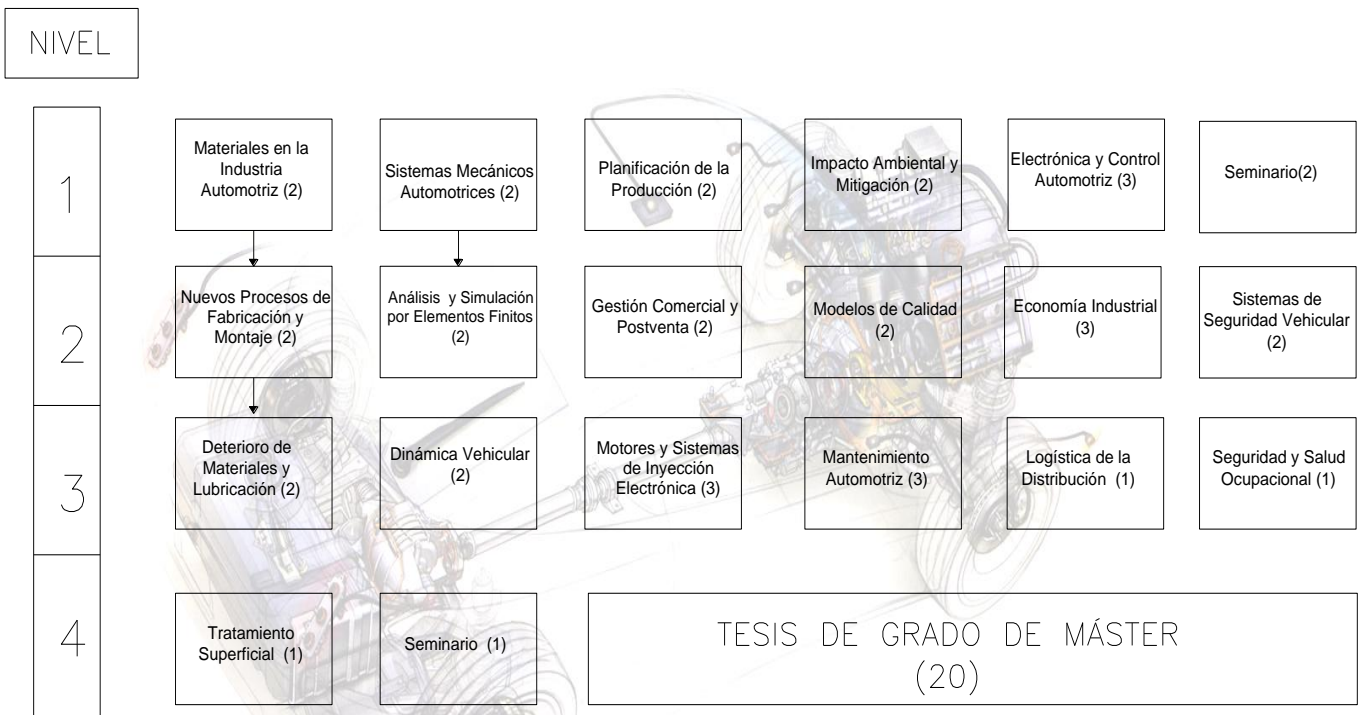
NIVEL

1

Materiales en la Industria Automotriz (2)

Sistemas Mecánicos Automotrices (2)

Planificación de la Producción (2)

Impacto Ambiental y Mitigación (2)

Electrónica y Control Automotriz (3)

Seminario(2)

2

Nuevos Procesos de Fabricación y Montaje (2)

Análisis y Simulación por Elementos Finitos (2)

Gestión Comercial y Postventa (2)

Modelos de Calidad (2)

Economía Industrial (3)

Sistemas de Seguridad Vehicular (2)

3

Deterioro de Materiales y Lubricación (2)

Dinámica Vehicular (2)

Motores y Sistemas de Inyección Electrónica (3)

Mantenimiento Automotriz (3)

Logística de la Distribución (1)

Seguridad y Salud Ocupacional (1)

4

Tratamiento Superficial (1)

Seminario (1)

TESIS DE GRADO DE MÁSTER (20)